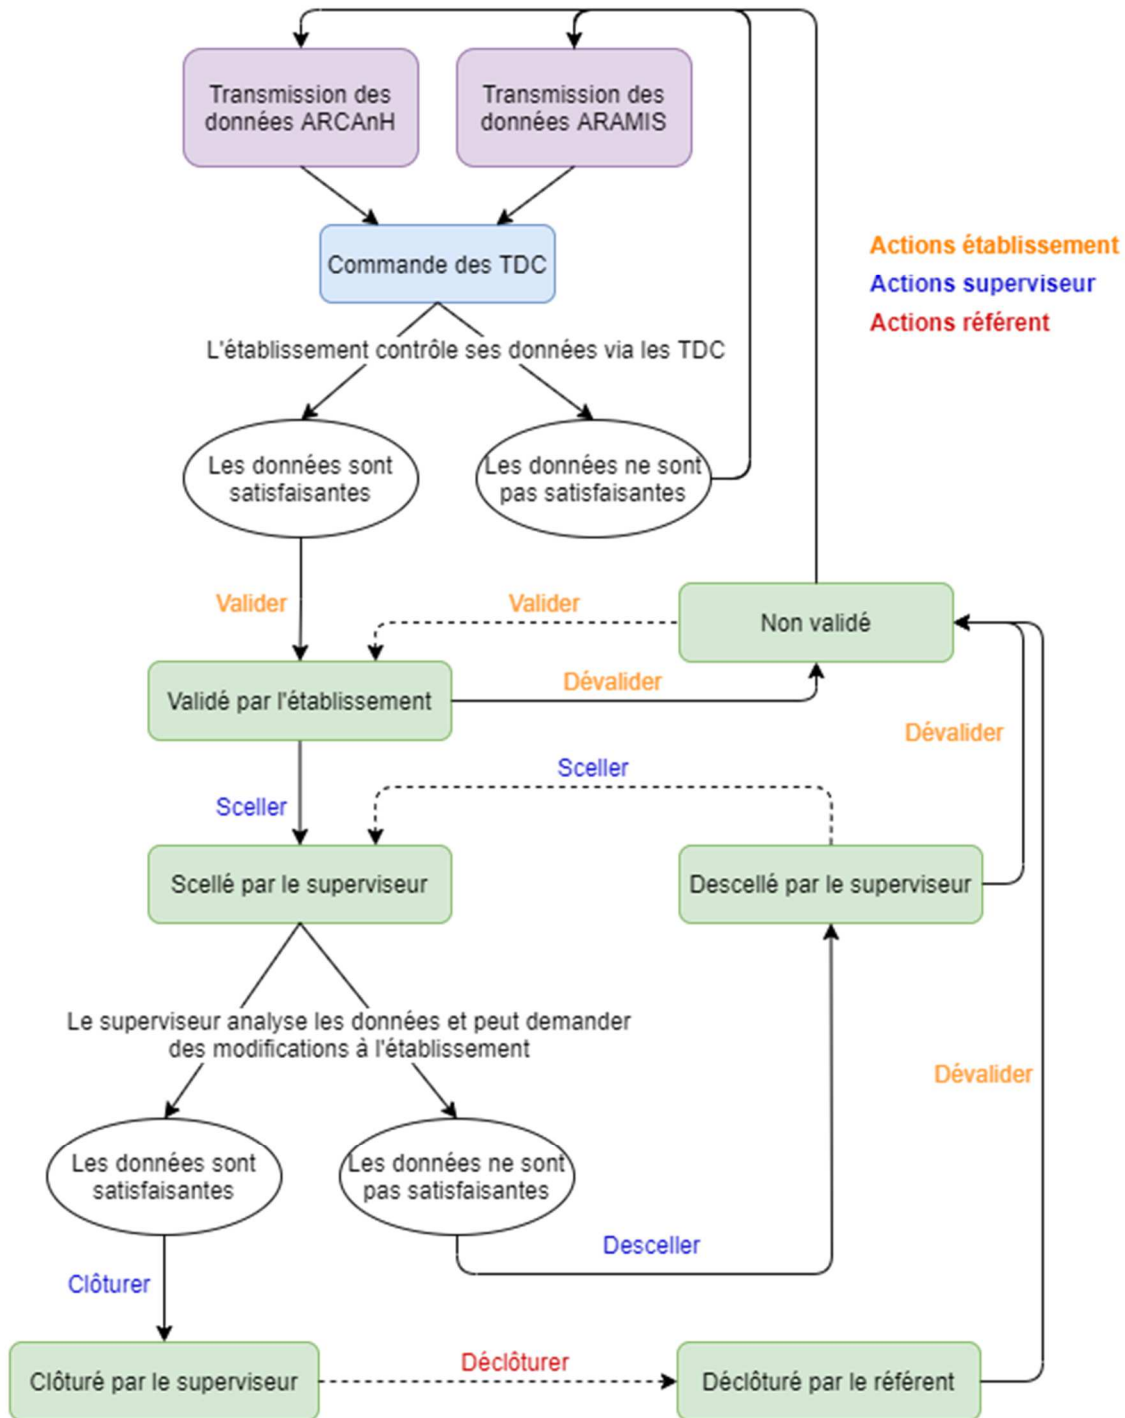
Transmission des données ARCAnH

Transmission des données ARAMIS

Actions établissement
Actions superviseur
Actions référent

Commande des TDC

L'établissement contrôle ses données via les TDC

Les données sont satisfaisantes

Les données ne sont pas satisfaisantes

Valider

Valider

Non validé

Validé par l'établissement

Dévalider

Dévalider

Sceller

Sceller

Scellé par le superviseur

Descellé par le superviseur

Le superviseur analyse les données et peut demander des modifications à l'établissement

Dévalider

Les données sont satisfaisantes

Les données ne sont pas satisfaisantes

Desceller

Clôturer

Déclôturer

Clôturé par le superviseur

Déclôturé par le référent